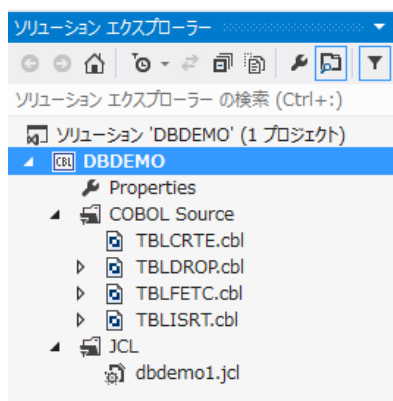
ソリューション エクスプローラー

ソリューション エクスプローラー の検索 (Ctrl+:)

ソリューション 'DBDEMO' (1 プロジェクト)
CBL DBDEMO
Properties
COBOL Source
TBLCRTE.cbl
TBLDROP.cbl
TBLFETC.cbl
TBLISRT.cbl
JCL
dbdemo1.jcl